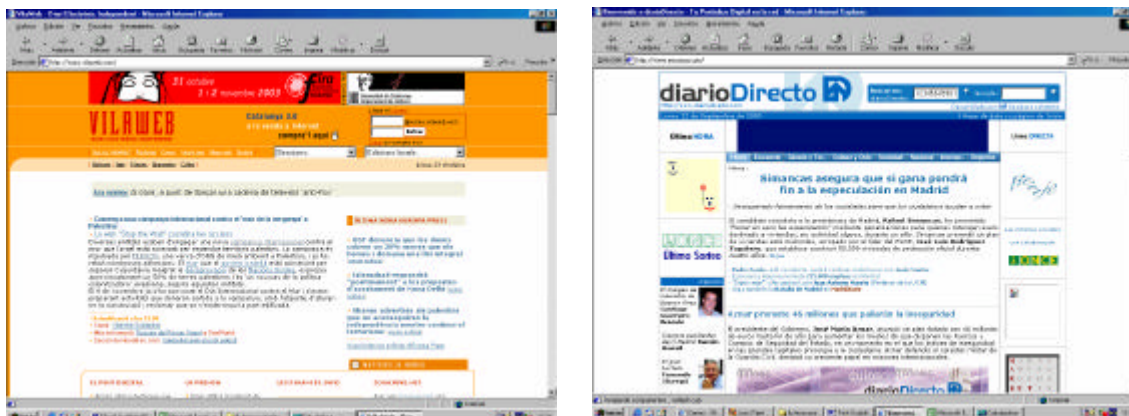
VilaWeb - Microsoft Internet Explorer

31 octubre
1 i 2 novembre 2003

VILAWEB

Canvieu-vos a la campanya internacional contra el "mur de la vergonya" a Palestina

- Un altre "Stop the Wall" contra les tanques

diarioDirecto

Simancas asegura que si gana pondrá fin a la especulación en Madrid

Última HORA

Último Sorteo

Aznar promete 45 millones que paliarán la inseguridad

diarioDirecto